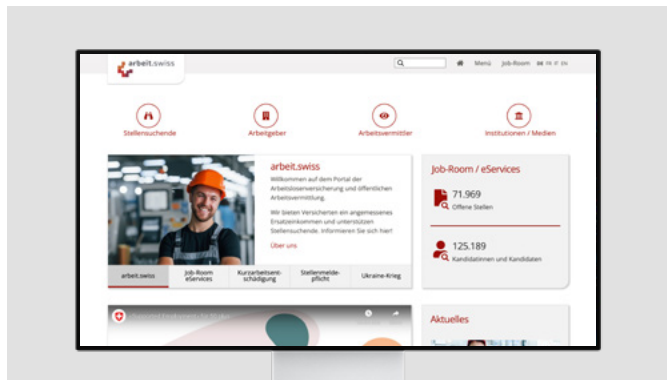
arbeit.swiss

Menü Job-Room DE FR IT EN

Stellensuchende

Arbeitgeber

Arbeitsvermittler

Institutionen / Medien

arbeit.swiss

Willkommen auf dem Portal der Arbeitslosenversicherung und öffentlichen Arbeitsvermittlung.

Wir bieten Versicherten ein angemessenes Ersatzeinkommen und unterstützen Stellensuchende. Informieren Sie sich hier!

Über uns

arbeit.swiss

Job-Room eServices

Kurzarbeitsentschädigung

Stellenmeldepflicht

Ukraine-Krieg

Job-Room / eServices

71.969

Offene Stellen

125.189

Kandidatinnen und Kandidaten

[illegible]

Aktuelles